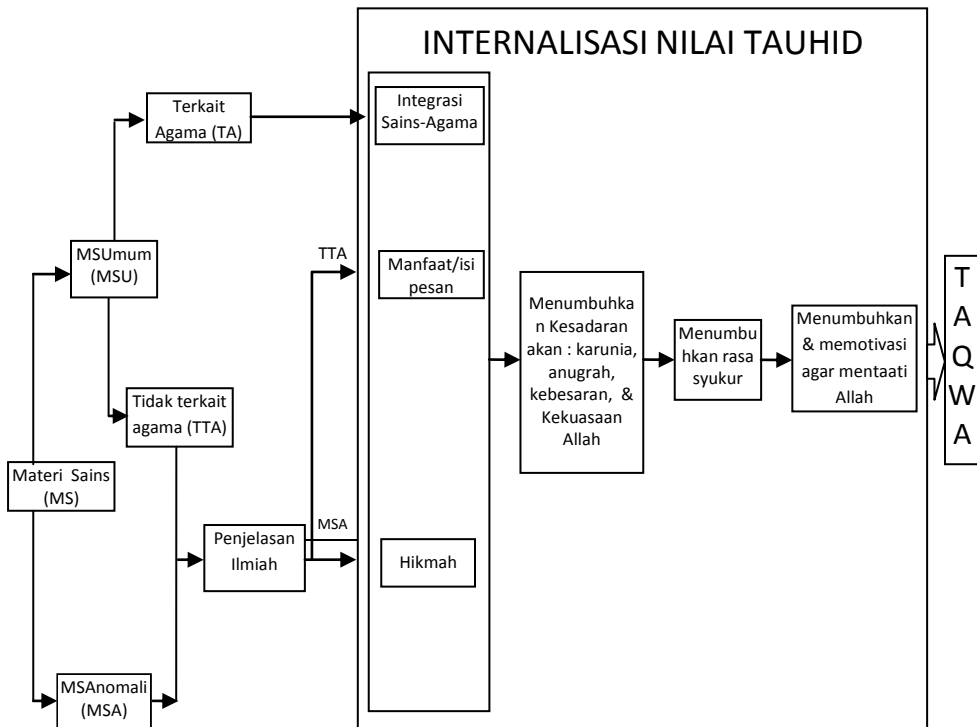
INTERNALISASI NILAI TAUHID

Terkait Agama (TA)

Integrasi Sains-Agama

MSUmum (MSU)

TTA

Manfaat/isi pesan

Menumbuhkan Kesadaran akan : karunia, anugrah, kebesaran, & Kekuasaan Allah

Menumbuhkan rasa syukur

Menumbuhkan & memotivasi agar mentaati Allah

T A Q W A

Tidak terkait agama (TTA)

Materi Sains (MS)

MSA

Penjelasan Ilmiah

Hikmah

MSAnomali (MSA)